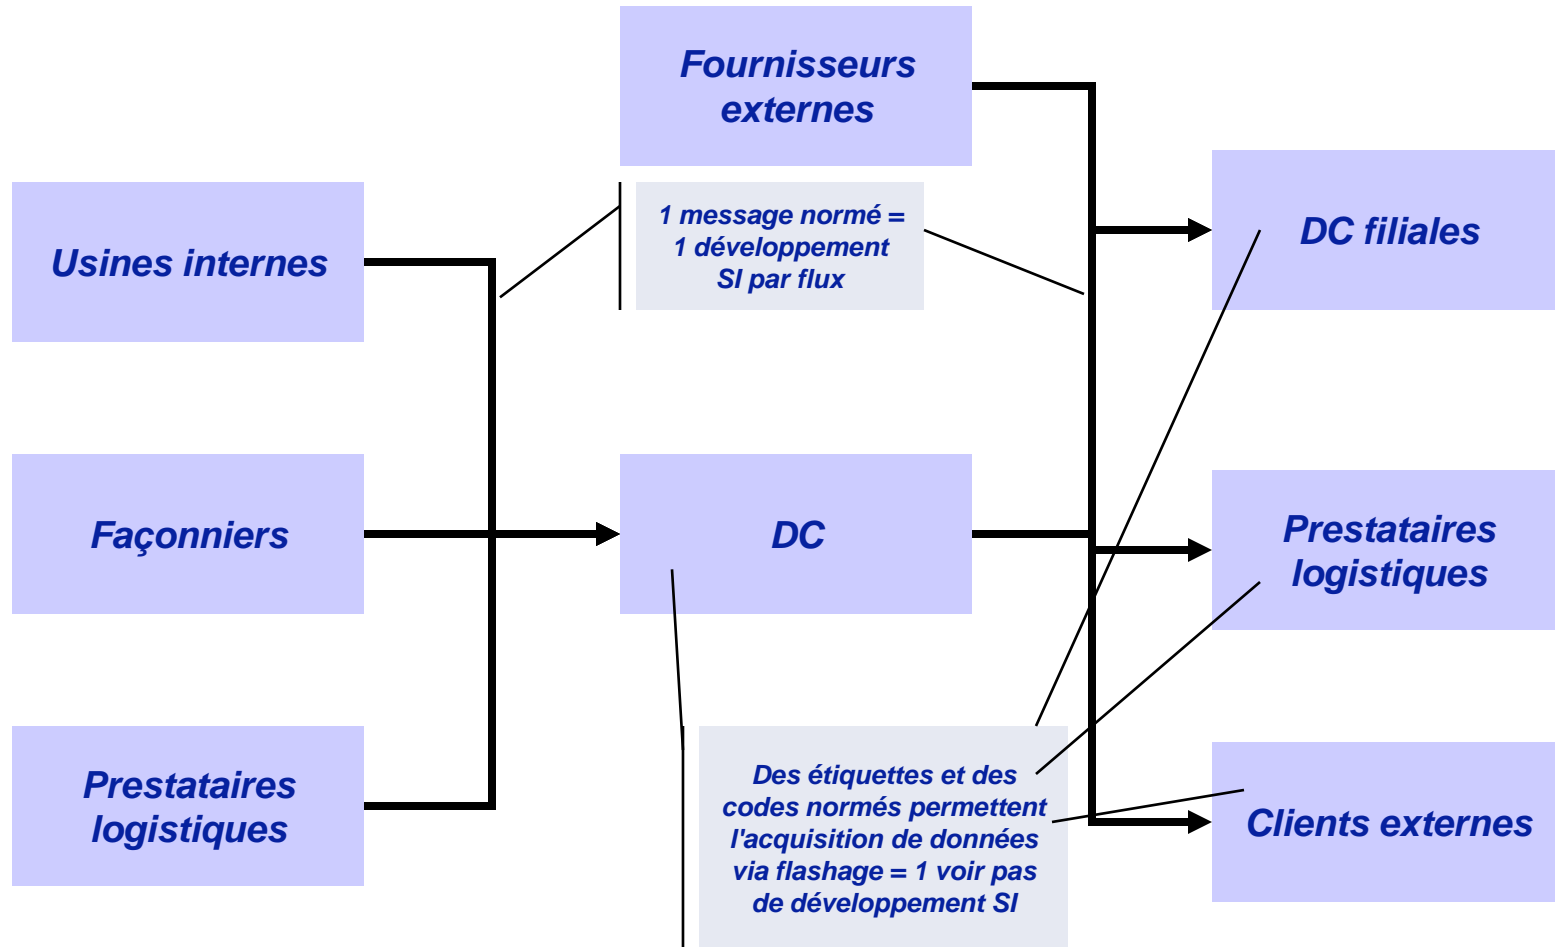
Fournisseurs externes

Usines internes

1 message normé = 1 développement SI par flux

DC filiales

Façonniers

DC

Prestataires logistiques

Prestataires logistiques

Des étiquettes et des codes normés permettent l'acquisition de données via flashage = 1 voir pas de développement SI

Clients externes